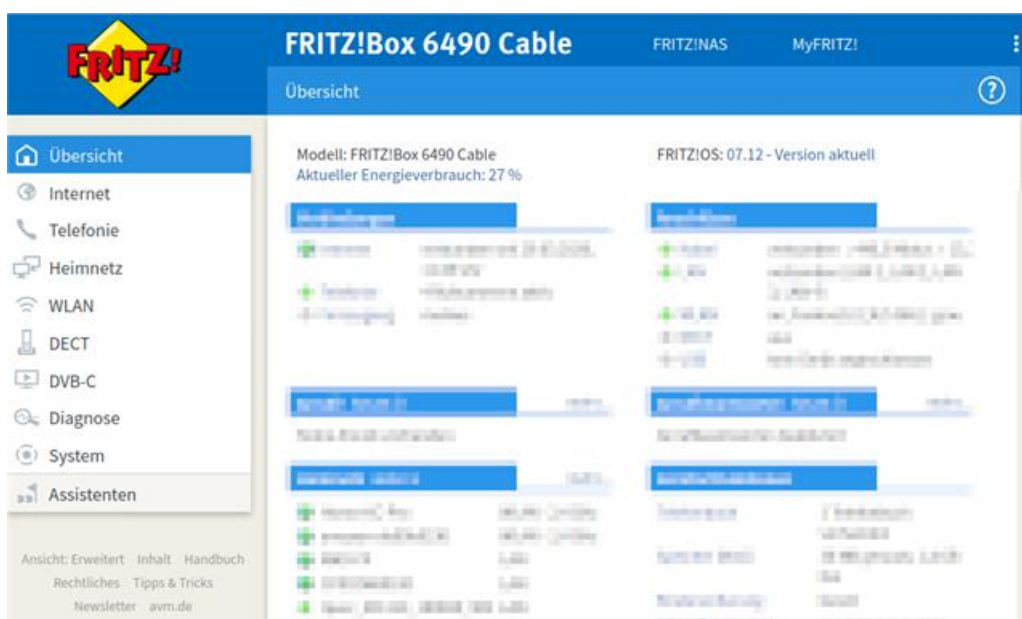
FRITZ!

FRITZ!Box 6490 Cable

FRITZ!NAS

MyFRITZ!

Übersicht

Übersicht
Internet
Telefonie
Heimnetz
WLAN
DECT
DVB-C
Diagnose
System
Assistenten

Ansicht: Erweitert Inhalt Handbuch
Rechtliches Tipps & Tricks
Newsletter avm.de

Modell: FRITZ!Box 6490 Cable
Aktueller Energieverbrauch: 27 %

FRITZ!OS: 07.12 - Version aktuell

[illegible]